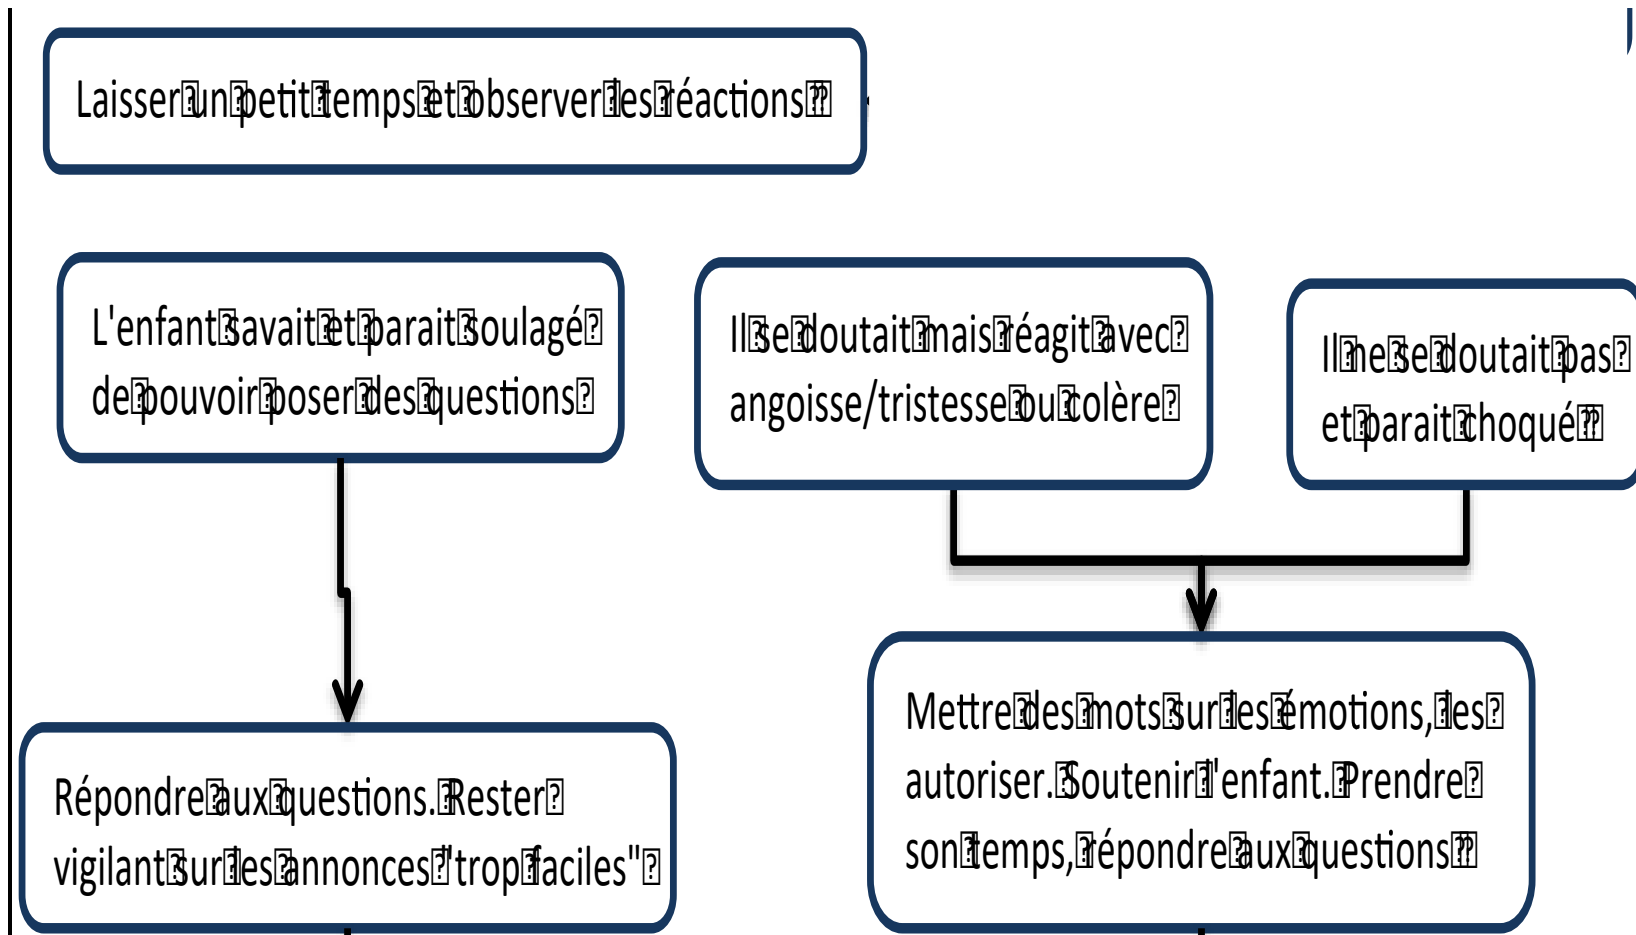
Laisser un petit temps et observer les réactions

L'enfant savait et parait soulagé de pouvoir poser des questions

Il se doutait mais réagit avec angoisse/tristesse ou colère

Il ne se doutait pas et parait choqué

Répondre aux questions. Rester vigilant sur les annonces "trop faciles"

Mettre des mots sur les émotions, les autoriser. Soutenir l'enfant. Prendre son temps, répondre aux questions